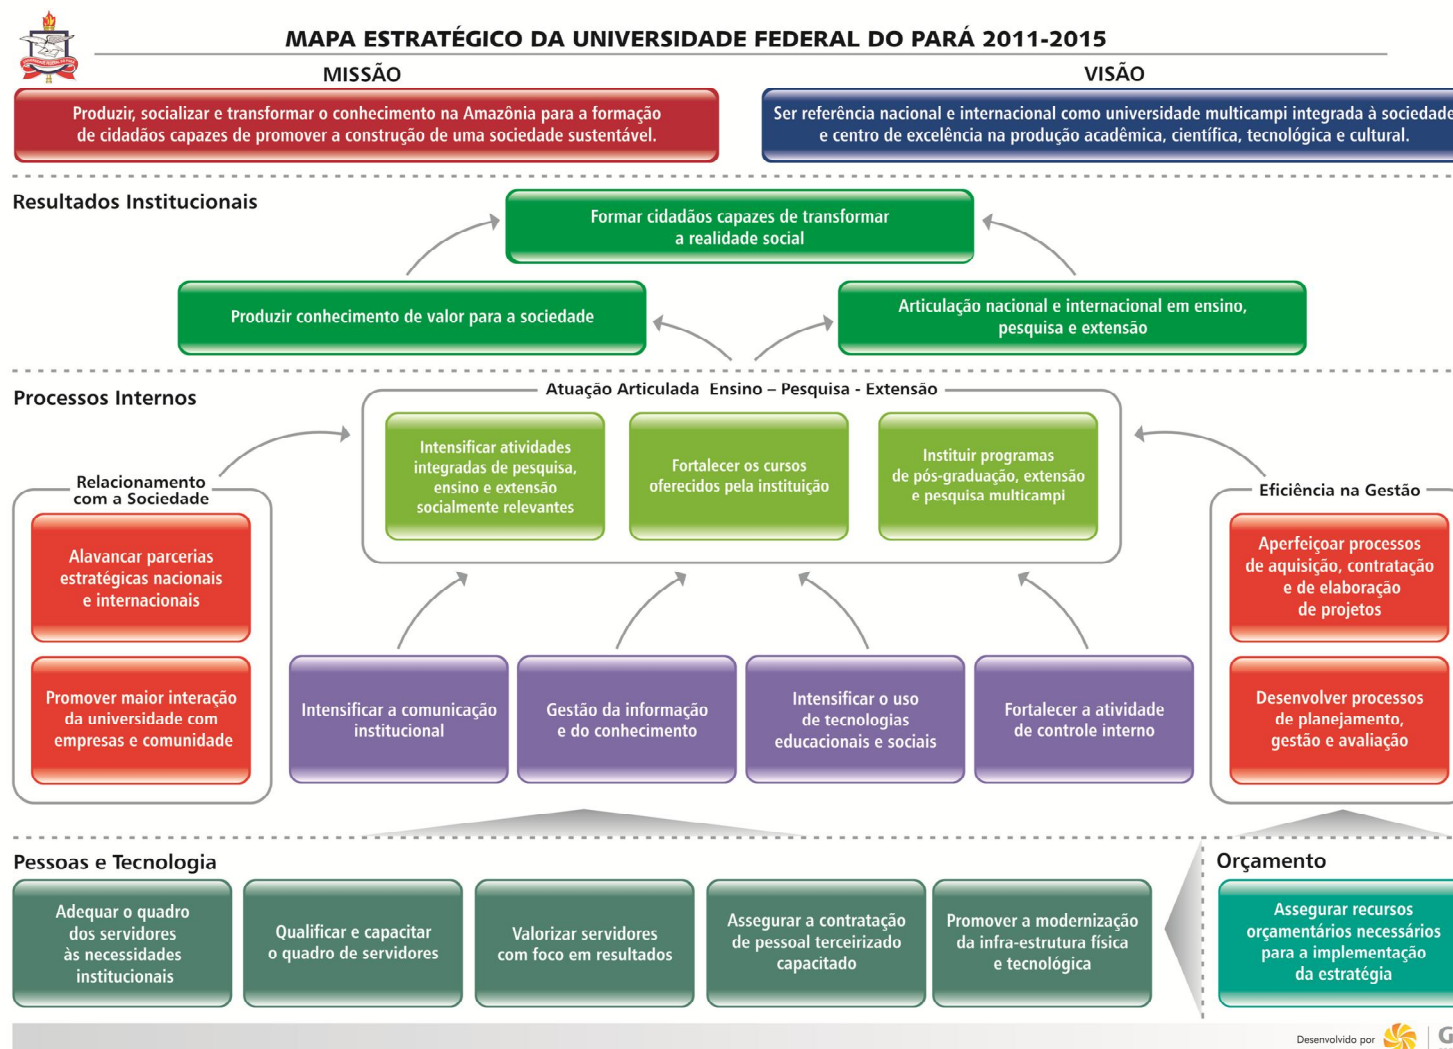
MAPA ESTRATÉGICO DA UNIVERSIDADE FEDERAL DO PARÁ 2011-2015

MISSÃO

Produzir, socializar e transformar o conhecimento na Amazônia para a formação de cidadãos capazes de promover a construção de uma sociedade sustentável.

VISÃO

Ser referência nacional e internacional como universidade multicampi integrada à sociedade e centro de excelência na produção acadêmica, científica, tecnológica e cultural.

Resultados Institucionais

Formar cidadãos capazes de transformar a realidade social

Produzir conhecimento de valor para a sociedade

Articulação nacional e internacional em ensino, pesquisa e extensão

Processos Internos

Atuação Articulada Ensino – Pesquisa - Extensão

Intensificar atividades integradas de pesquisa, ensino e extensão socialmente relevantes

Fortalecer os cursos oferecidos pela instituição

Instituir programas de pós-graduação, extensão e pesquisa multicampi

Relacionamento com a Sociedade

Alavancar parcerias estratégicas nacionais e internacionais

Promover maior interação da universidade com empresas e comunidade

Eficiência na Gestão

Aperfeiçoar processos de aquisição, contratação e de elaboração de projetos

Desenvolver processos de planejamento, gestão e avaliação

Intensificar a comunicação institucional

Gestão da informação e do conhecimento

Intensificar o uso de tecnologias educacionais e sociais

Fortalecer a atividade de controle interno

Pessoas e Tecnologia

Adequar o quadro dos servidores às necessidades institucionais

Qualificar e capacitar o quadro de servidores

Valorizar servidores com foco em resultados

Assegurar a contratação de pessoal terceirizado capacitado

Promover a modernização da infra-estrutura física e tecnológica

Orçamento

Assegurar recursos orçamentários necessários para a implementação da estratégia

Desenvolvido por